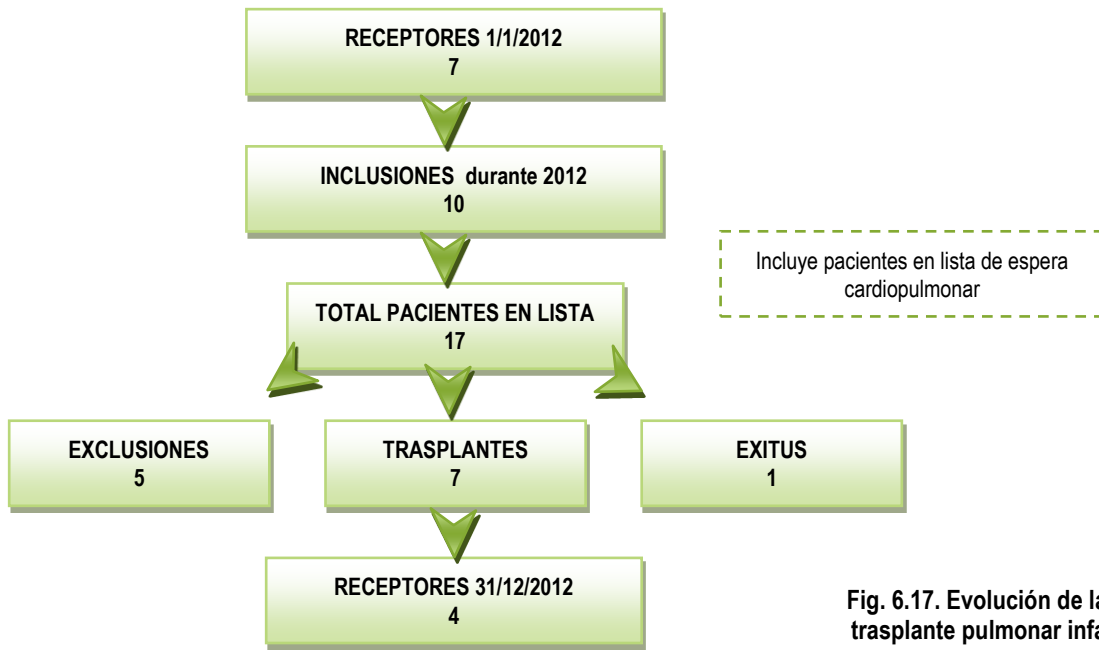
RECEPTORES 1/1/2012
7

INCLUSIONES durante 2012
10

Incluye pacientes en lista de espera cardiopulmonar

TOTAL PACIENTES EN LISTA
17

EXCLUSIONES
5

TRASPLANTES
7

EXITUS
1

RECEPTORES 31/12/2012
4

Fig. 6.17. Evolución de la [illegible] trasplante pulmonar infa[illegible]